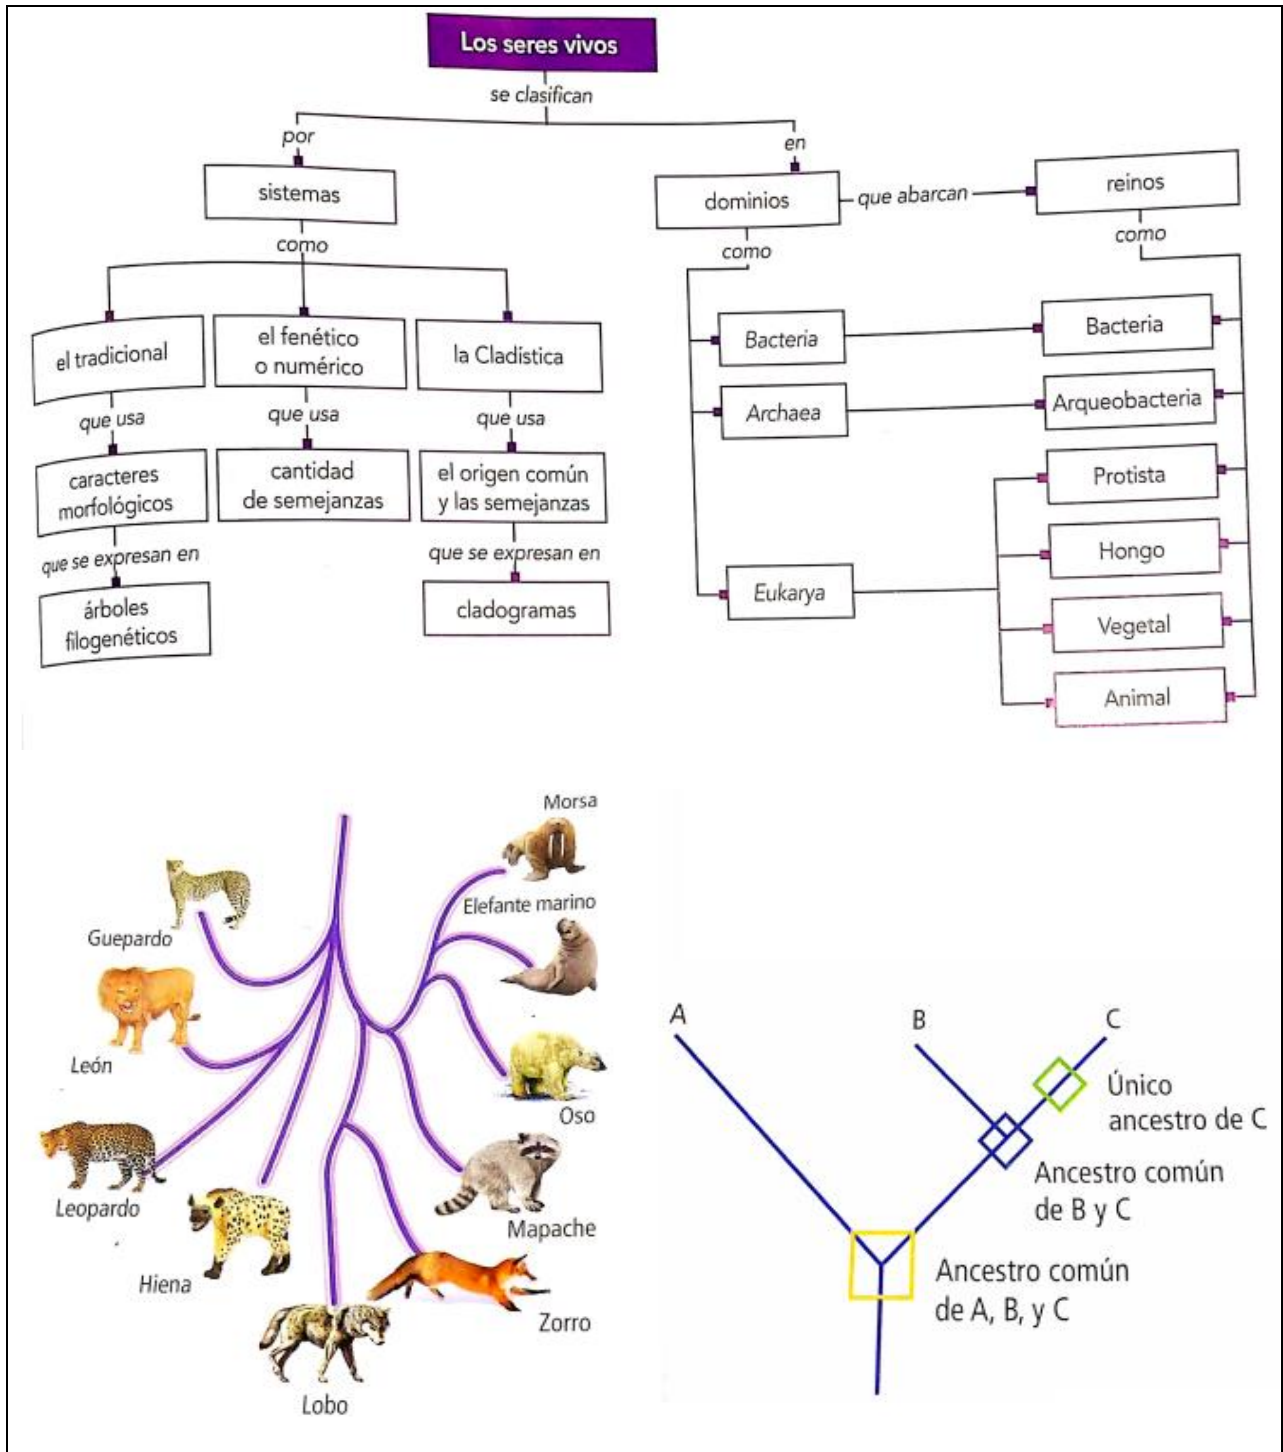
Los seres vivos

se clasifican

por

sistemas

como

el tradicional

que usa

caracteres morfológicos

que se expresan en

árboles filogenéticos

el fenético o numérico

que usa

cantidad de semejanzas

la Cladística

que usa

el origen común y las semejanzas

que se expresan en

cladogramas

en

dominios

que abarcan

reinos

como

como

Bacteria

Archaea

Eukarya

Bacteria

Arqueobacteria

Protista

Hongo

Vegetal

Animal

Morsa

Elefante marino

Oso

Mapache

Zorro

Lobo

Hiena

Leopardo

León

Guepardo

A

B

C

Único ancestro de C

Ancestro común de B y C

Ancestro común de A, B, y C